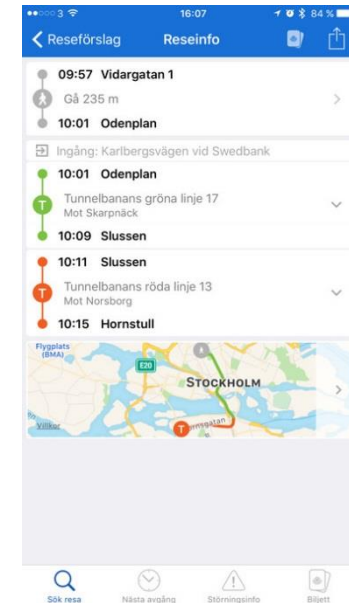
●●○○○ 3 16:07 84 %

Reseförslag Reseinfo

09:57 Vidargatan 1
Gå 235 m
10:01 Odenplan

Ingång: Karlbergsvägen vid Swedbank

10:01 Odenplan
T Tunnelbanans gröna linje 17
Mot Skarpnäck
10:09 Slussen

10:11 Slussen
T Tunnelbanans röda linje 13
Mot Norsborg
10:15 Hornstull

Flygplats (BMA)
E20
STOCKHOLM
Villker
T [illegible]gatan

Sök resa Nästa avgång Störningsinfo Biljett